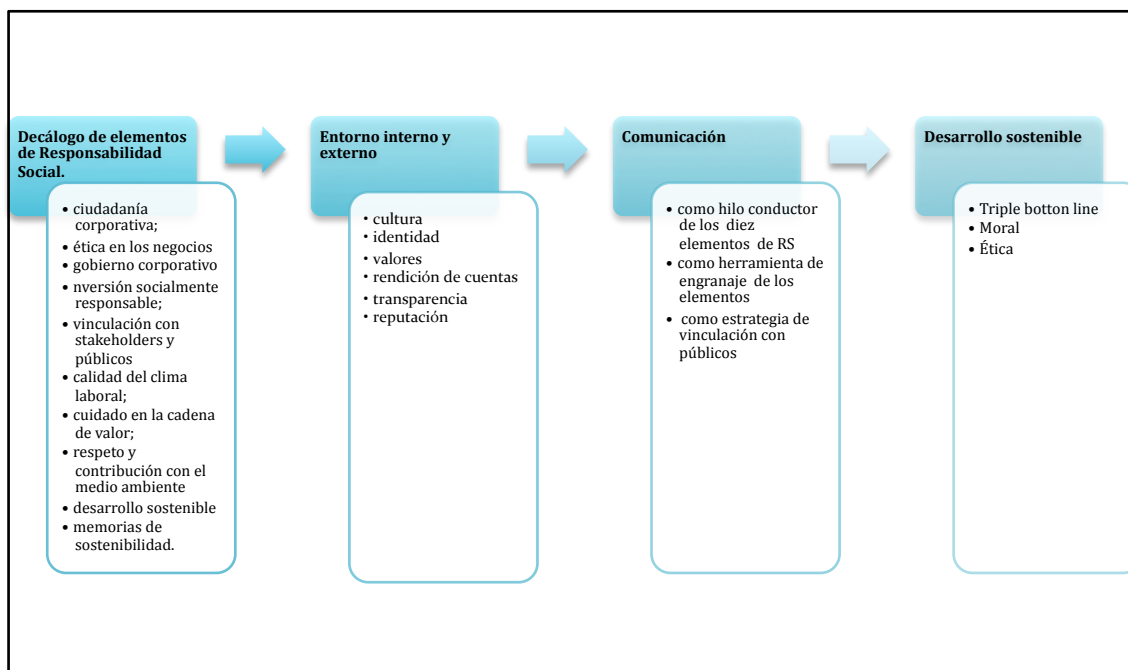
**Decálogo de elementos de Responsabilidad Social.**

- ciudadanía corporativa;
- ética en los negocios
- gobierno corporativo
- nversión socialmente responsable;
- vinculación con stakeholders y públicos
- calidad del clima laboral;
- cuidado en la cadena de valor;
- respeto y contribución con el medio ambiente
- desarrollo sostenible
- memorias de sostenibilidad.

**Entorno interno y externo**

- cultura
- identidad
- valores
- rendición de cuentas
- transparencia
- reputación

**Comunicación**

- como hilo conductor de los diez elementos de RS
- como herramienta de engranaje de los elementos
- como estrategia de vinculación con públicos

**Desarrollo sostenible**

- Triple botton line
- Moral
- Ética